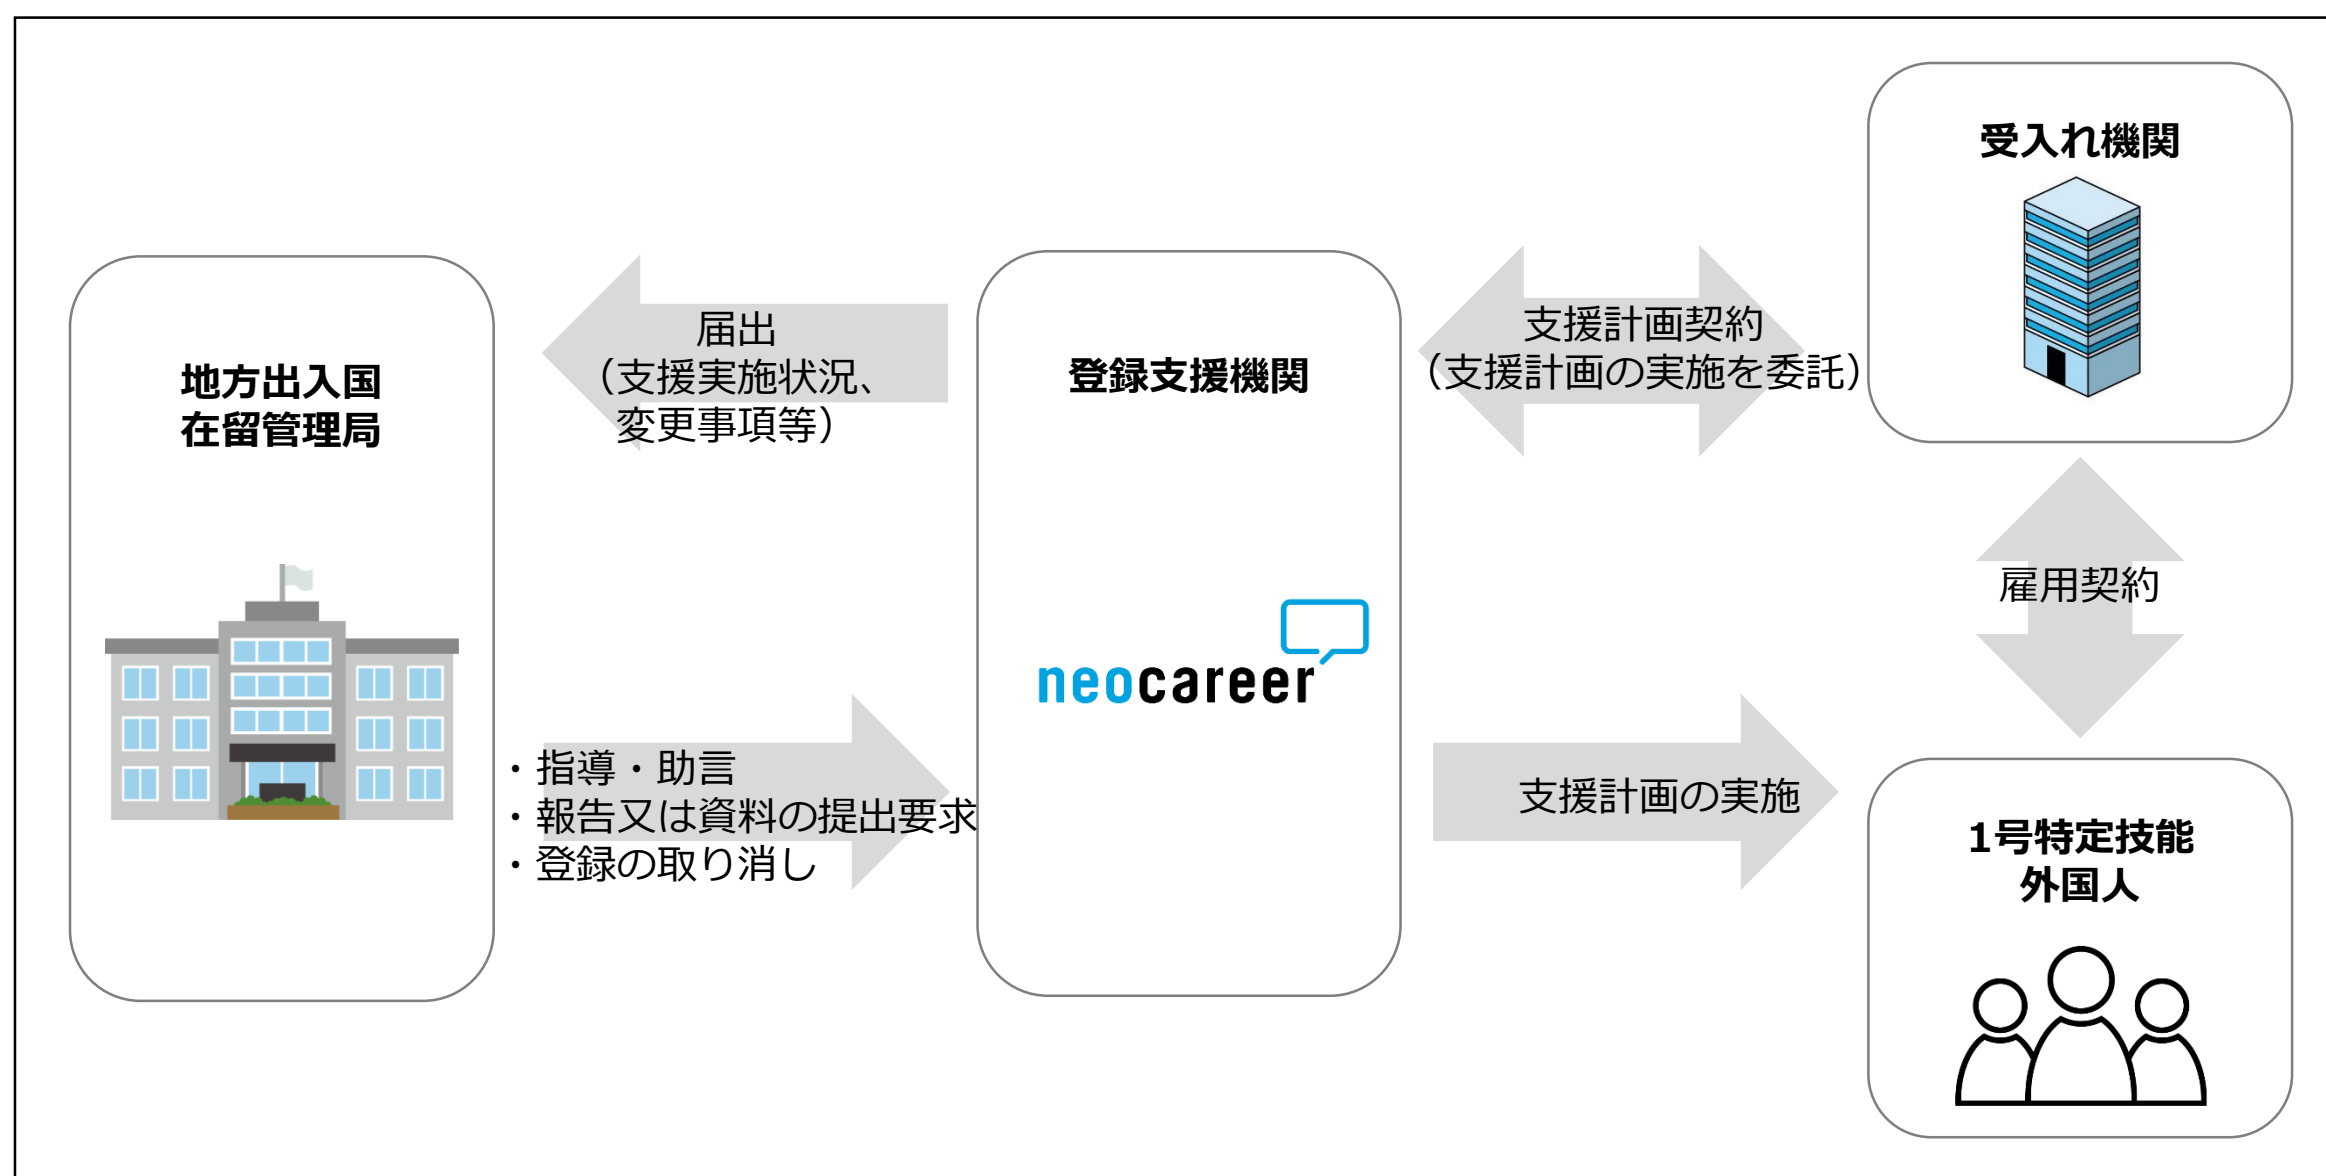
地方出入国
在留管理局

届出
（支援実施状況、
変更事項等）

・指導・助言
・報告又は資料の提出要求
・登録の取り消し

登録支援機関

neocareer

支援計画契約
（支援計画の実施を委託）

支援計画の実施

受入れ機関

雇用契約

1号特定技能
外国人